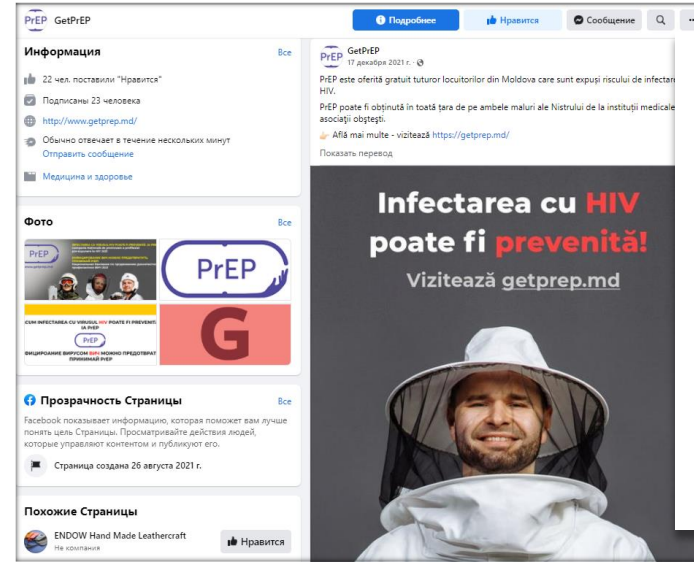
PrEP GetPrEP

Подробнее Нравится Сообщение

Информация Все

22 чел. поставили "Нравится"

Подписаны 23 человека

http://www.getprep.md/

Обычно отвечает в течение нескольких минут
Отправить сообщение

Медицина и здоровье

Фото Все

PrEP

CUM INFECTAREA CU VIRUSUL HIV POATE FI PREVENIT: IA PrEP

PrEP

ФИЦИРОВАНИЕ ВИРУСОМ ВИЧ МОЖНО ПРЕДОТВРАТ ПРИНИМАЙ PrEP

G

Прозрачность Страницы Все

Facebook показывает информацию, которая поможет вам лучше понять цель Страницы. Просматривайте действия людей, которые управляют контентом и публикуют его.

Страница создана 26 августа 2021 г.

Похожие Страницы

ENDOW Hand Made Leathercraft
Не компания

Нравится

PrEP GetPrEP
17 декабря 2021 г.

PrEP este oferită gratuit tuturor locuitorilor din Moldova care sunt expuși riscului de infectar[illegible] HIV.

PrEP poate fi obținută în toată țara de pe ambele maluri ale Nistrului de la instituții medicale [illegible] asociații obștești.

Află mai multe - vizitează https://getprep.md/

Показать перевод

Infectarea cu HIV poate fi prevenită!

Vizitează getprep.md